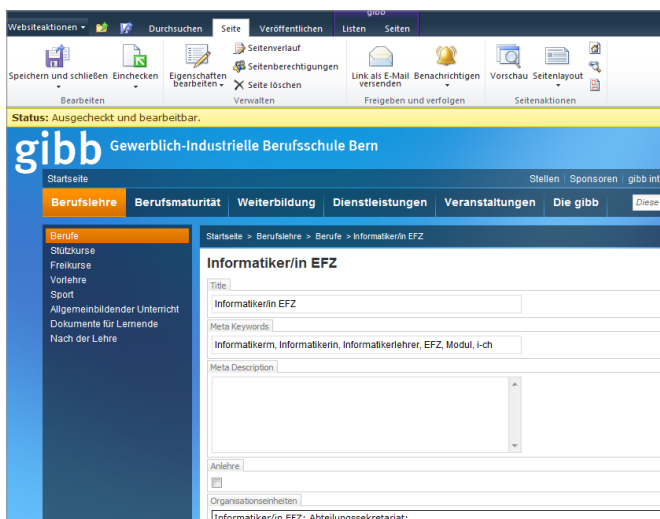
Websiteaktionen ▾ Durchsuchen Seite Veröffentlichen gibb Listen Seiten

Speichern und schließen Einchecken Bearbeiten

Eigenschaften bearbeiten ▾ Seitenverlauf Seitenberechtigungen Seite löschen Verwalten

Link als E-Mail versenden Benachrichtigen Freigeben und verfolgen

Vorschau Seitenlayout Seitenaktionen

Status: Ausgecheckt und bearbeitbar.

gibb Gewerblich-Industrielle Berufsschule Bern

Startseite

Stellen | Sponsoren | gibb int

Berufslehre Berufsmaturität Weiterbildung Dienstleistungen Veranstaltungen Die gibb

Diese

Berufe
Stützkurse
Freikurse
Vorlehre
Sport
Allgemeinbildender Unterricht
Dokumente für Lernende
Nach der Lehre

Startseite > Berufslehre > Berufe > Informatiker/in EFZ

Informatiker/in EFZ

Title

Informatiker/in EFZ

Meta Keywords

Informatikerm, Informatikerin, Informatikerlehrer, EFZ, Modul, i-ch

Meta Description

Anlehre

Organisationseinheiten

Informatiker/in EFZ; Abteilungssekretariat;